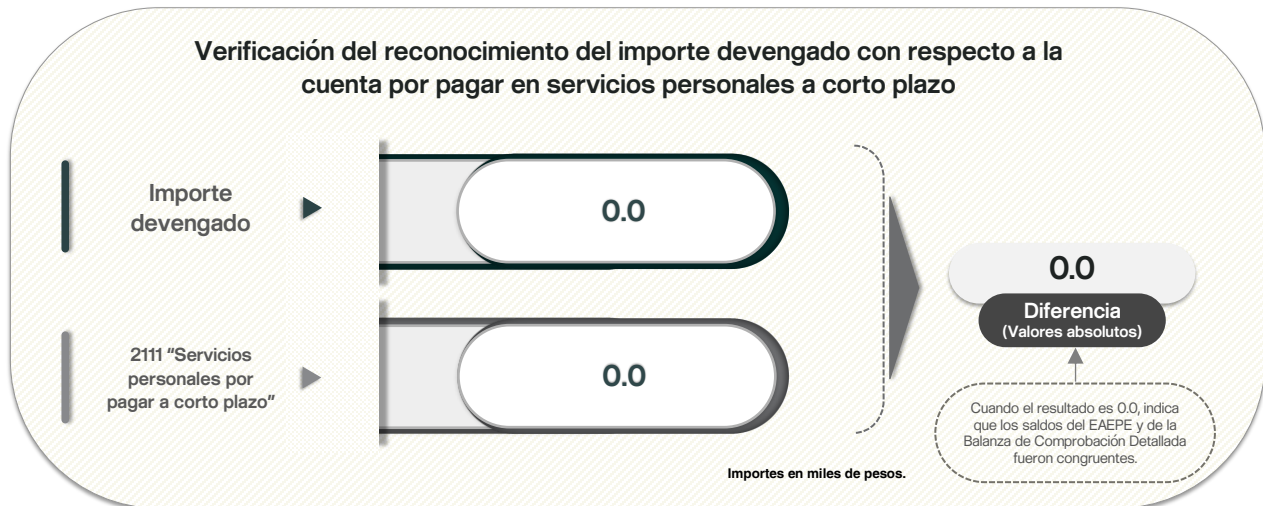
Verificación del reconocimiento del importe devengado con respecto a la cuenta por pagar en servicios personales a corto plazo

Importe devengado

0.0

2111 "Servicios personales por pagar a corto plazo"

0.0

0.0

Diferencia
(Valores absolutos)

Cuando el resultado es 0.0, indica que los saldos del EAEPE y de la Balanza de Comprobación Detallada fueron congruentes.

Importes en miles de pesos.